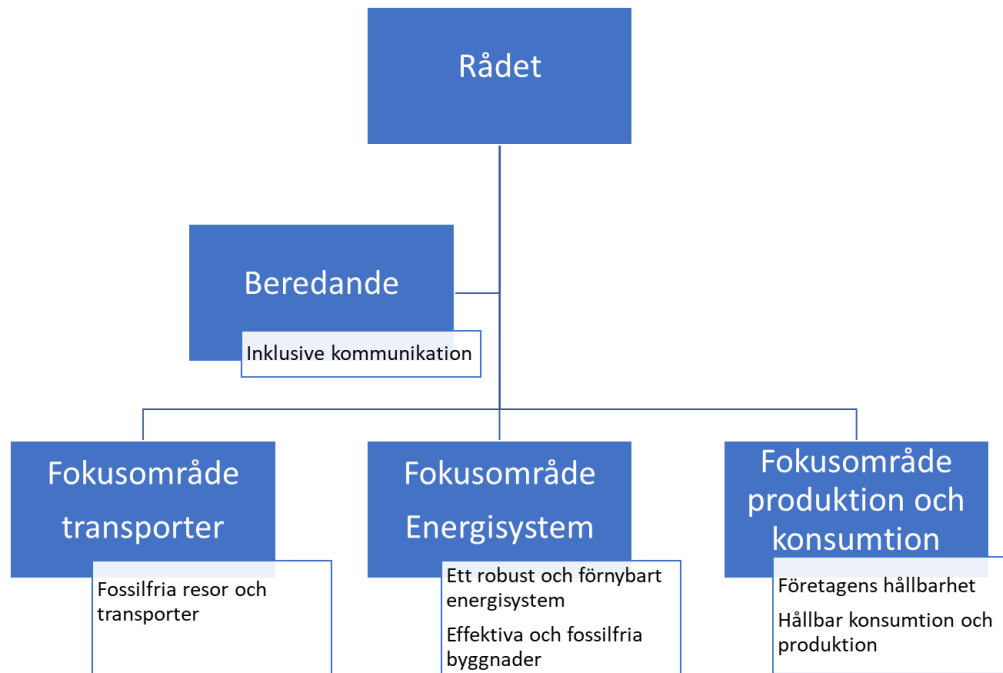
Rådet

Beredande

Inklusive kommunikation

Fokusområde transporter

Fossilfria resor och transporter

Fokusområde Energisystem

Ett robust och förnybart energisystem

Effektiva och fossilfria byggnader

Fokusområde produktion och konsumtion

Företagens hållbarhet

Hållbar konsumtion och produktion